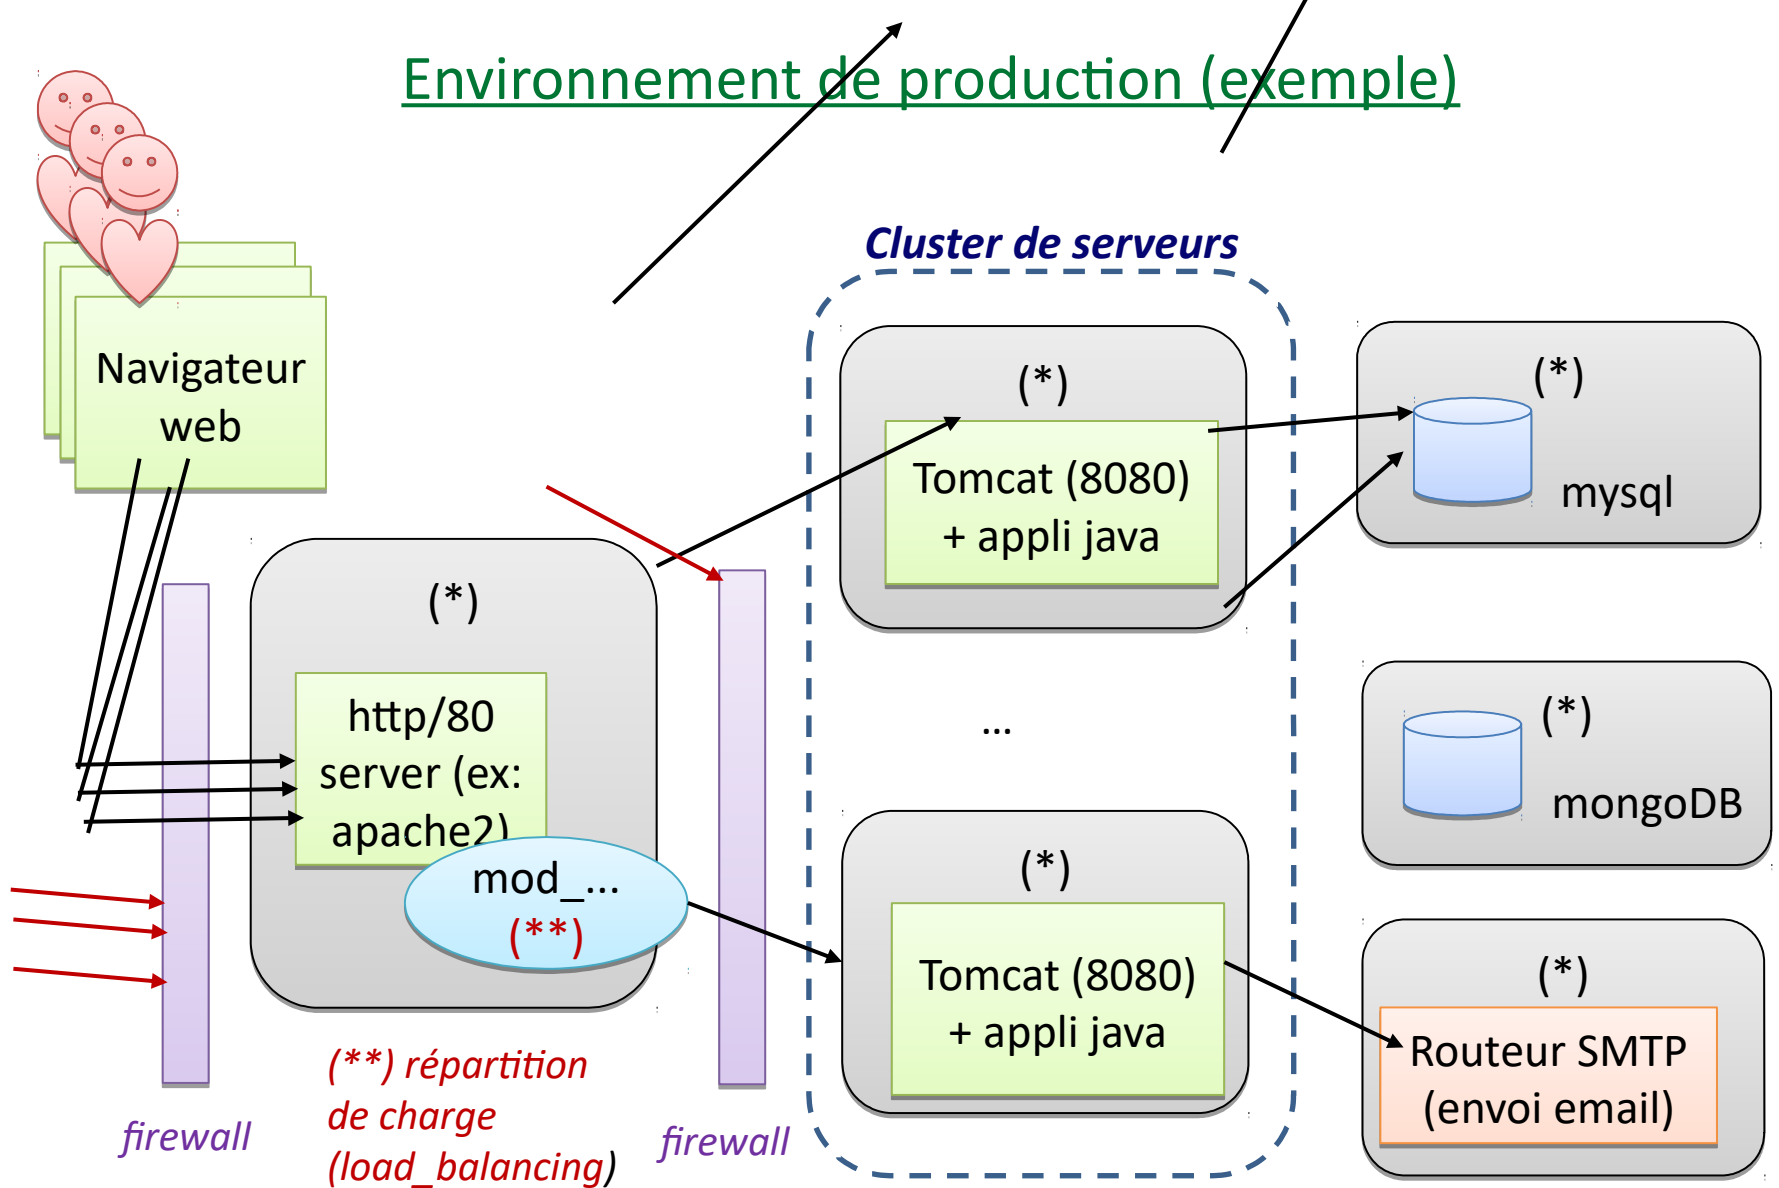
Environnement de production (exemple)

Navigateur web

Cluster de serveurs

(*)

Tomcat (8080) + appli java

(*)

mysql

(*)

http/80 server (ex: apache2)

mod_...

(**)

...

(*)

mongoDB

(*)

Tomcat (8080) + appli java

(*)

Routeur SMTP (envoi email)

firewall

(**) répartition de charge (load_balancing)

firewall